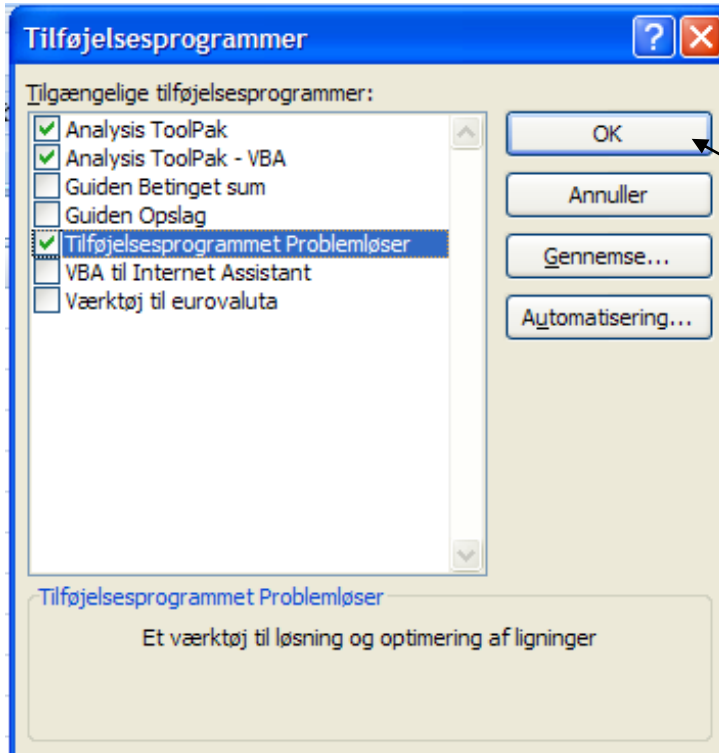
Tilføjelsesprogrammer

Tilgængelige tilføjelsesprogrammer:

Analysis ToolPak
Analysis ToolPak - VBA
Guiden Betinget sum
Guiden Opslag
Tilføjelsesprogrammet Problemløser
VBA til Internet Assistant
Værktøj til eurovaluta

OK
Annuller
Gennemse...
Automatisering...

Tilføjelsesprogrammet Problemløser

Et værktøj til løsning og optimering af ligninger